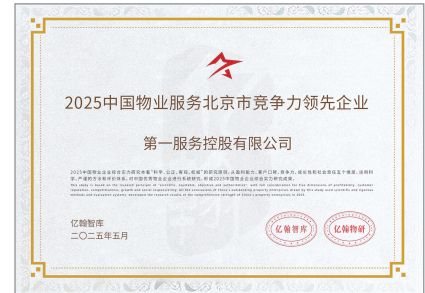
2025中国物业服务北京市竞争力领先企业

第一服务控股有限公司

2025中国物业企业综合实力研究本着"科学、公正、客观、权威"的研究原则，从盈利能力、客户口碑、服务力、成长性和社会责任五个维度，结合科学、严谨的测评体系，对中国优秀物业企业进行全面剖析，形成2025中国物业企业综合实力研究成果。

This study is based on the research principle of "scientific, impartial, objective and authoritative", with full consideration for five dimensions of profitability, customer reputation, comprehensiveness, growth and social responsibility. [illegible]

亿翰智库
二〇二五年五月

亿翰智库

亿翰物研